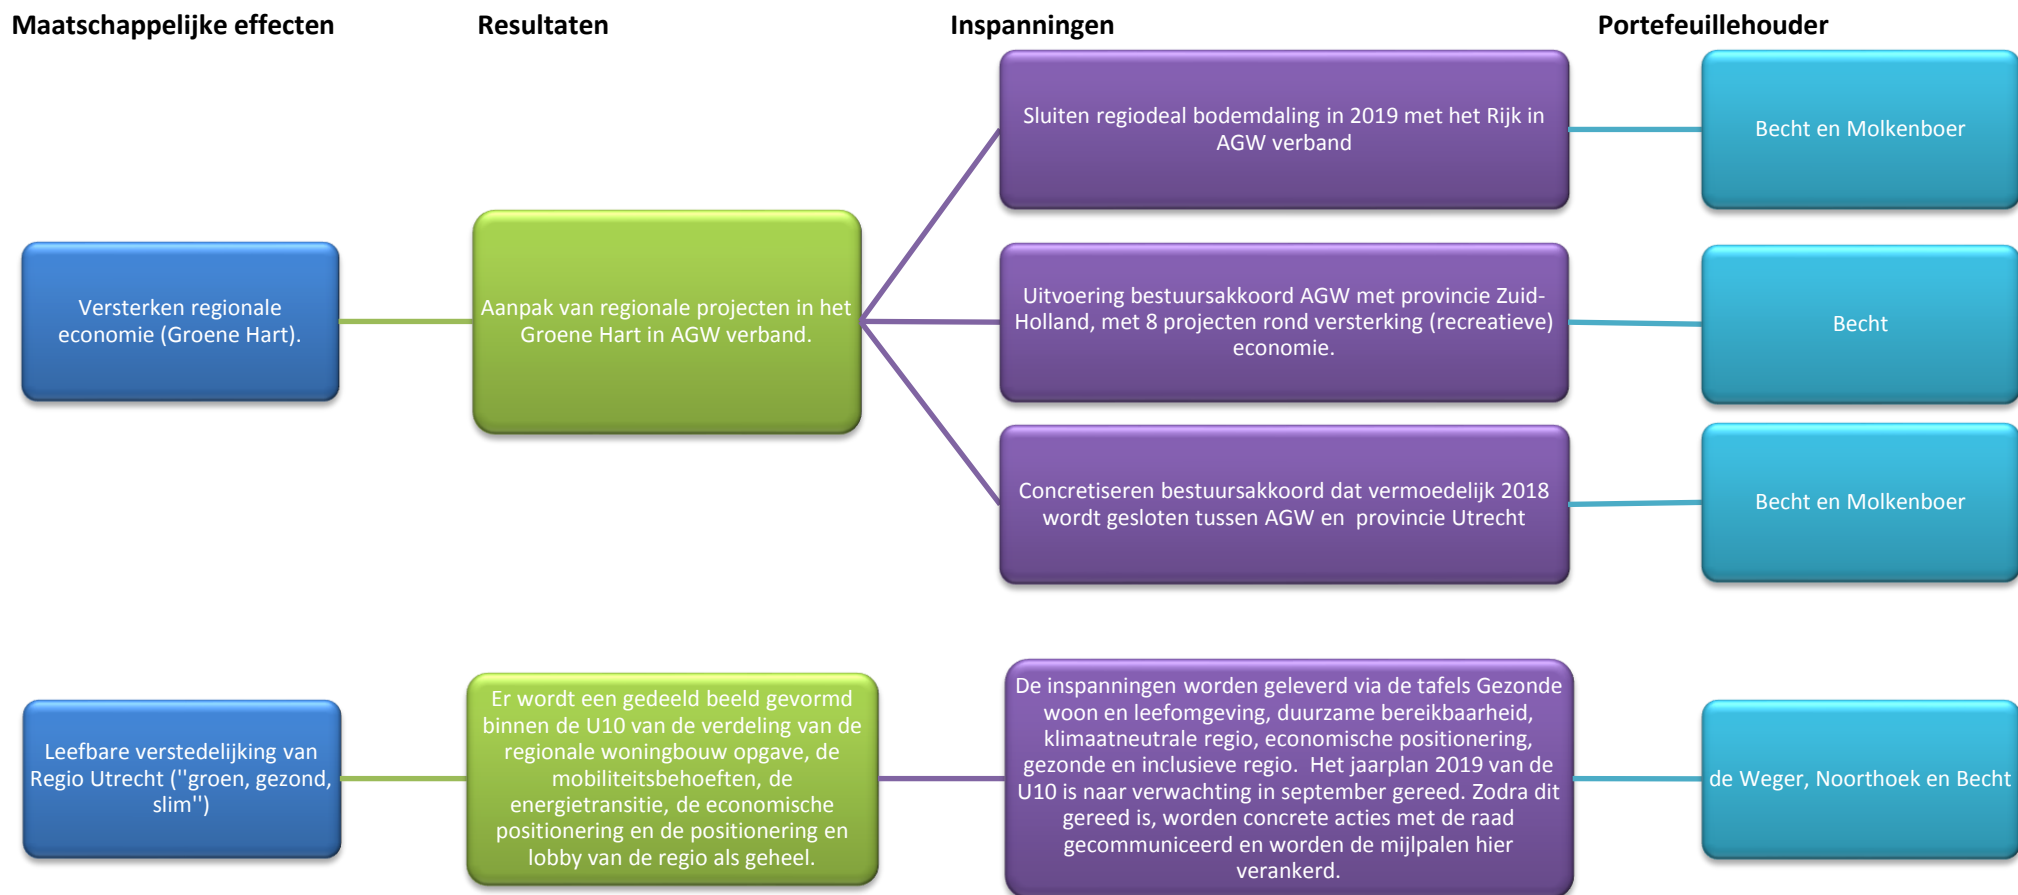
Maatschappelijke effecten

Resultaten

Inspanningen

Portefeuillehouder

Versterken regionale economie (Groene Hart).

Aanpak van regionale projecten in het Groene Hart in AGW verband.

Sluiten regiodeal bodemdaling in 2019 met het Rijk in AGW verband

Becht en Molkenboer

Uitvoering bestuursakkoord AGW met provincie Zuid-Holland, met 8 projecten rond versterking (recreatieve) economie.

Becht

Concretiseren bestuursakkoord dat vermoedelijk 2018 wordt gesloten tussen AGW en provincie Utrecht

Becht en Molkenboer

Leefbare verstedelijking van Regio Utrecht ("groen, gezond, slim")

Er wordt een gedeeld beeld gevormd binnen de U10 van de verdeling van de regionale woningbouw opgave, de mobiliteitsbehoeften, de energietransitie, de economische positionering en de positionering en lobby van de regio als geheel.

De inspanningen worden geleverd via de tafels Gezonde woon en leefomgeving, duurzame bereikbaarheid, klimaatneutrale regio, economische positionering, gezonde en inclusieve regio. Het jaarplan 2019 van de U10 is naar verwachting in september gereed. Zodra dit gereed is, worden concrete acties met de raad gecommuniceerd en worden de mijlpalen hier verankerd.

de Weger, Noorthoek en Becht